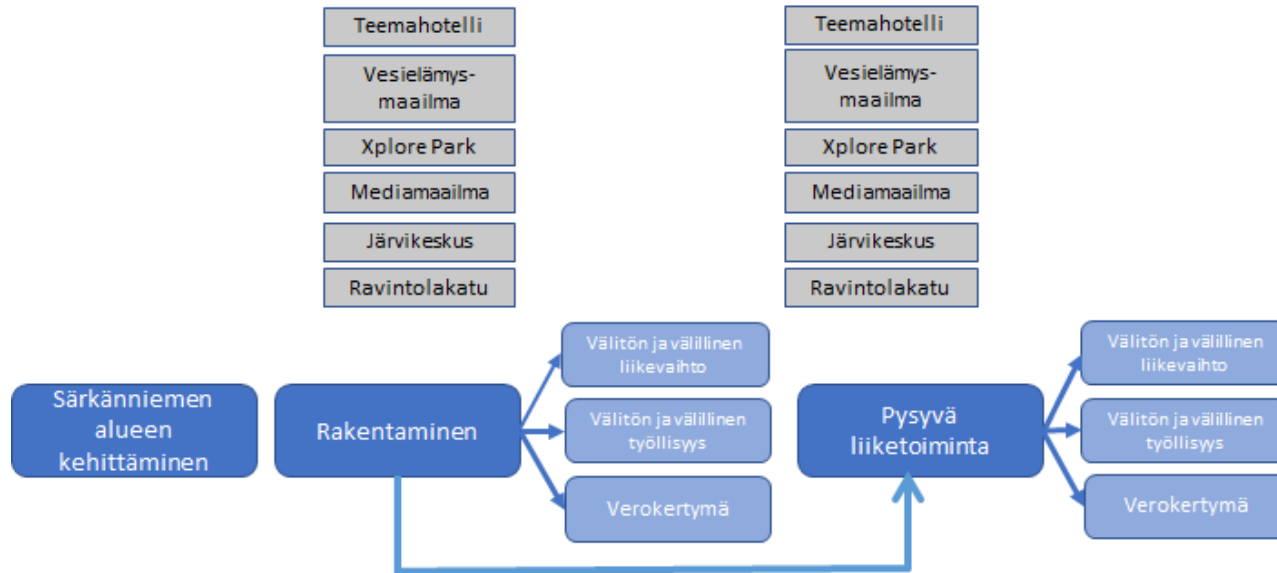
Teemahotelli

Vesielämysmaailma

Xplore Park

Mediamaailma

Järvikeskus

Ravintolakatu

Teemahotelli

Vesielämysmaailma

Xplore Park

Mediamaailma

Järvikeskus

Ravintolakatu

Särkänniemen alueen kehittäminen

Rakentaminen

Välitön ja välillinen liikevaihto

Välitön ja välillinen työllisyys

Verokertymä

Pysyvä liiketoiminta

Välitön ja välillinen liikevaihto

Välitön ja välillinen työllisyys

Verokertymä